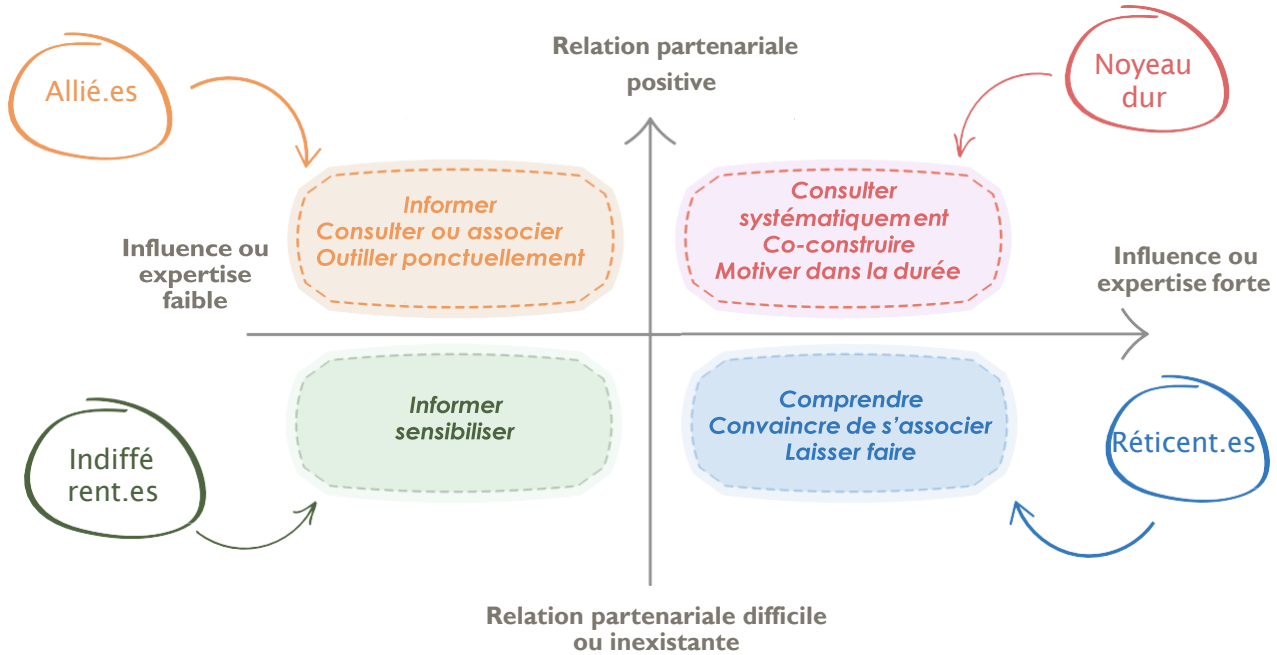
Relation partenariale positive

Allié.es

Noyeau dur

Informer
Consulter ou associer
Outiller ponctuellement

Consulter systématiquement
Co-construire
Motiver dans la durée

Influence ou expertise faible

Influence ou expertise forte

Informer
sensibiliser

Comprendre
Convaincre de s'associer
Laisser faire

Indifférent.es

Réticent.es

Relation partenariale difficile ou inexistante